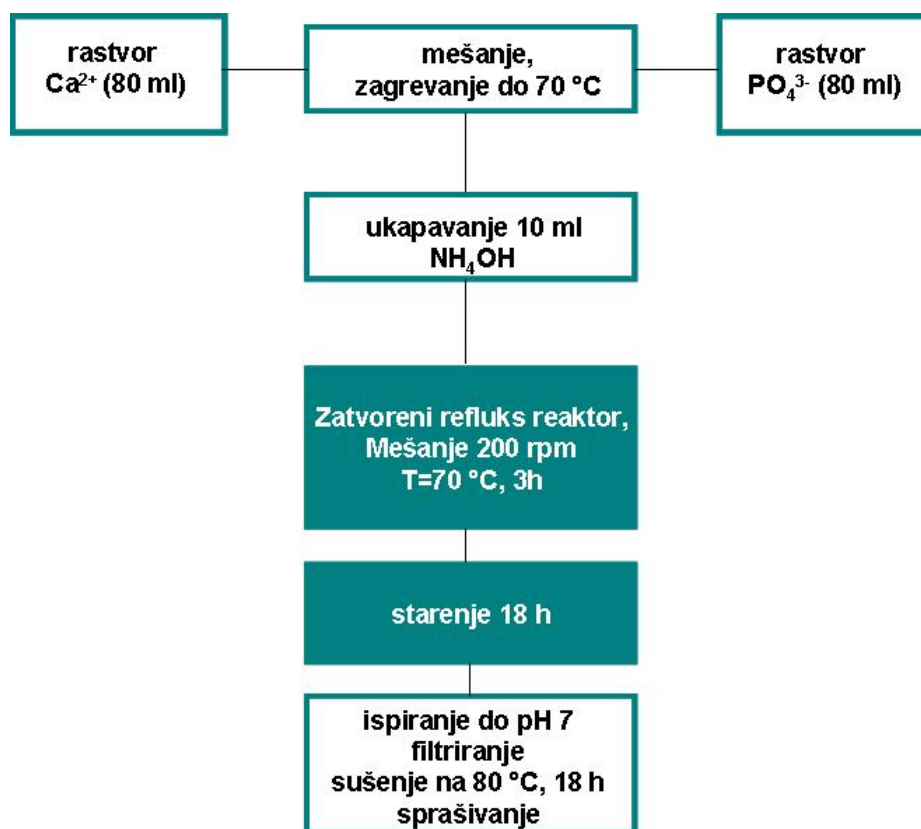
rastvor $Ca^{2+}$ (80 ml)

mešanje, zagrevanje do 70 °C

rastvor $PO_4^{3-}$ (80 ml)

ukapavanje 10 ml $NH_4OH$

Zatvoreni refluks reaktor, Mešanje 200 rpm T=70 °C, 3h

starenje 18 h

ispiranje do pH 7
filtriranje
sušenje na 80 °C, 18 h
sprašivanje